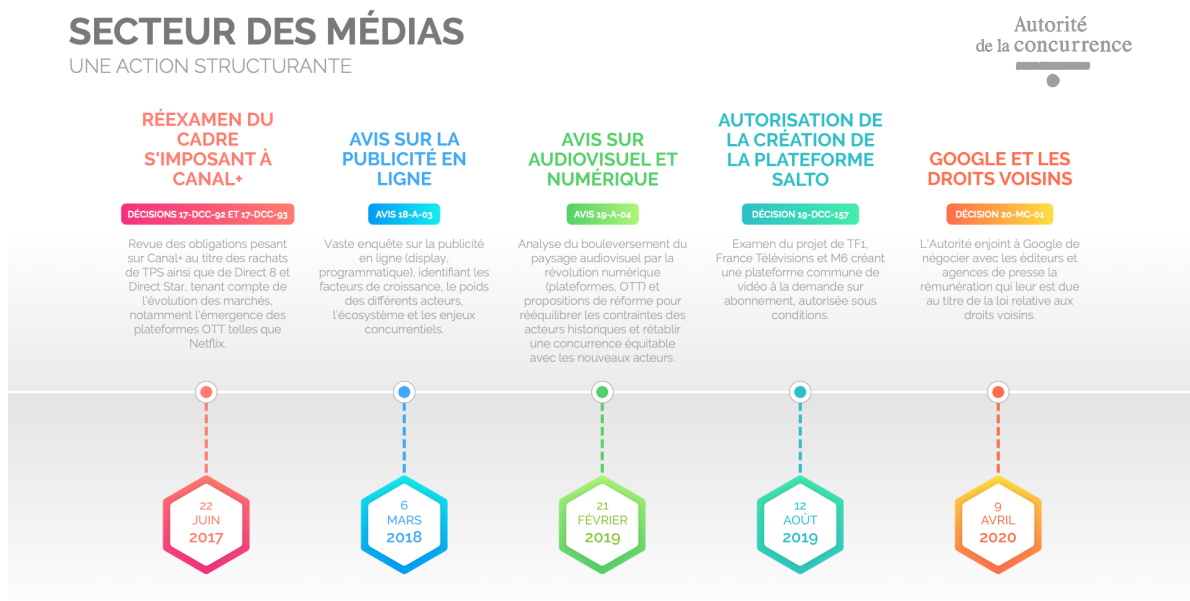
SECTEUR DES MÉDIAS
UNE ACTION STRUCTURANTE

Autorité
de la concurrence

RÉEXAMEN DU CADRE S'IMPOSANT À CANAL+

DÉCISIONS 17-DCC-92 ET 17-DCC-93

Revue des obligations pesant sur Canal+ au titre des rachats de TPS ainsi que de Direct 8 et Direct Star, tenant compte de l'évolution des marchés, notamment l'émergence des plateformes OTT telles que Netflix.

22
JUIN
2017

AVIS SUR LA PUBLICITÉ EN LIGNE

AVIS 18-A-03

Vaste enquête sur la publicité en ligne (display, programmatique), identifiant les facteurs de croissance, le poids des différents acteurs, l'écosystème et les enjeux concurrentiels.

6
MARS
2018

AVIS SUR AUDIOVISUEL ET NUMÉRIQUE

AVIS 19-A-04

Analyse du bouleversement du paysage audiovisuel par la révolution numérique (plateformes, OTT) et propositions de réforme pour rééquilibrer les contraintes des acteurs historiques et rétablir une concurrence équitable avec les nouveaux acteurs.

21
FÉVRIER
2019

AUTORISATION DE LA CRÉATION DE LA PLATEFORME SALTO

DÉCISION 19-DCC-157

Examen du projet de TF1, France Télévisions et M6 créant une plateforme commune de vidéo à la demande sur abonnement, autorisée sous conditions.

12
AOÛT
2019

GOOGLE ET LES DROITS VOISINS

DÉCISION 20-MC-01

L'Autorité enjoint à Google de négocier avec les éditeurs et agences de presse la rémunération qui leur est due au titre de la loi relative aux droits voisins.

9
AVRIL
2020